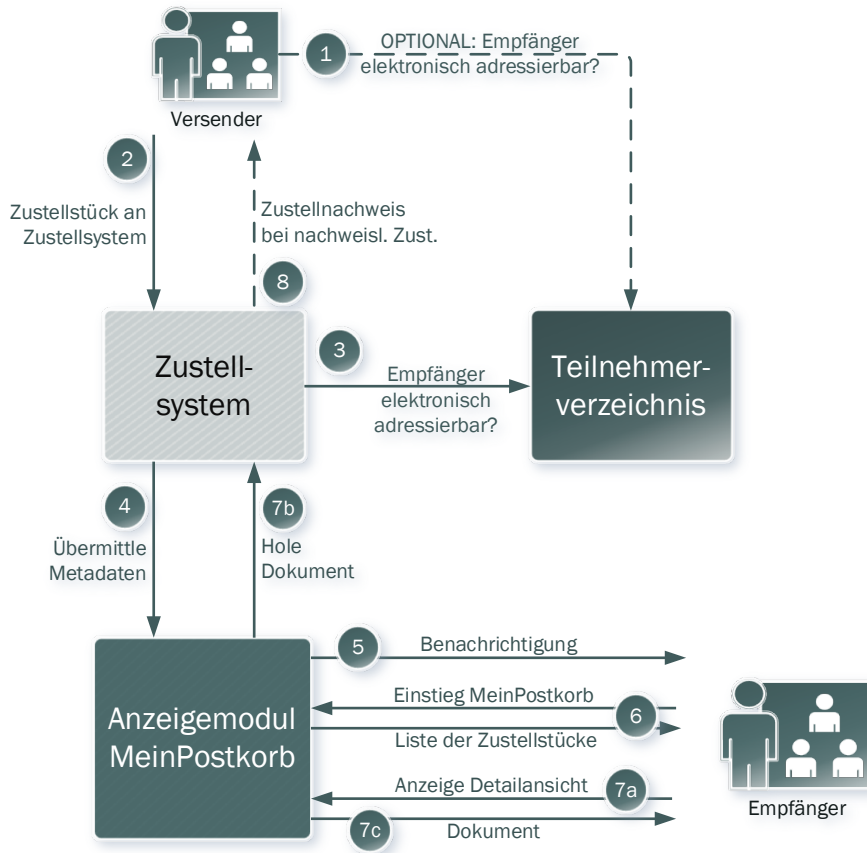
1 OPTIONAL: Empfänger elektronisch adressierbar?

Versender

2 Zustellstück an Zustellsystem

Zustellnachweis bei nachweisl. Zust.

8

Zustell-system

3 Empfänger elektronisch adressierbar?

Teilnehmer-verzeichnis

4 Übermittle Metadaten

7b Hole Dokument

Anzeigemodul MeinPostkorb

5 Benachrichtigung

Einstieg MeinPostkorb 6

Liste der Zustellstücke

Anzeige Detailansicht 7a

7c Dokument

Empfänger